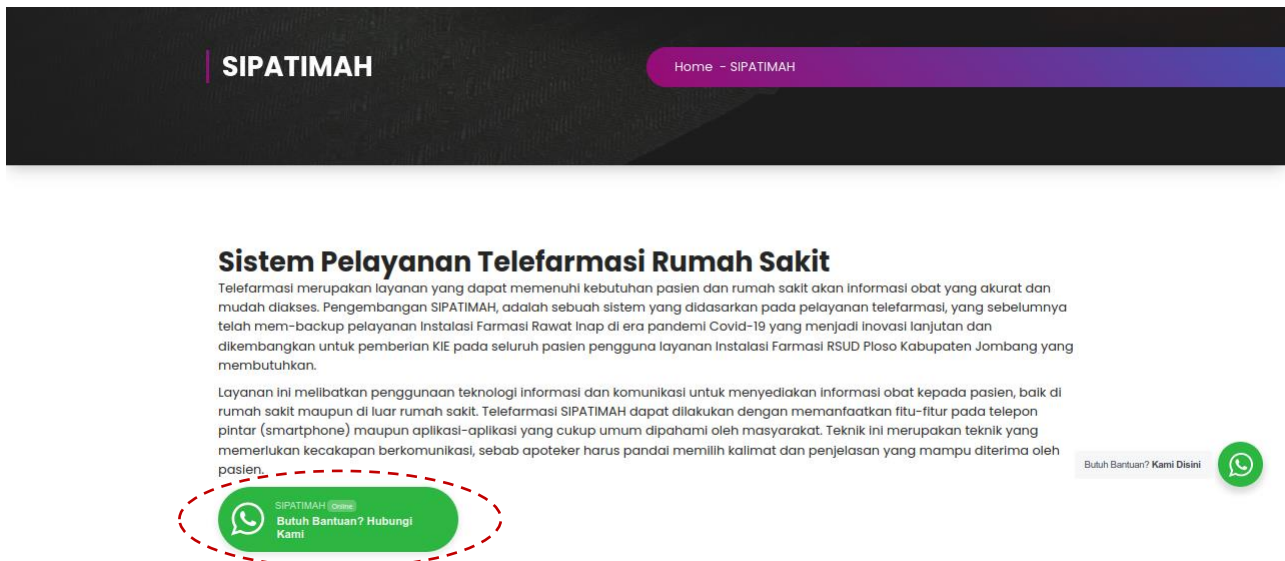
SIPATIMAH

Home - SIPATIMAH

Sistem Pelayanan Telefarmasi Rumah Sakit

Telefarmasi merupakan layanan yang dapat memenuhi kebutuhan pasien dan rumah sakit akan informasi obat yang akurat dan mudah diakses. Pengembangan SIPATIMAH, adalah sebuah sistem yang didasarkan pada pelayanan telefarmasi, yang sebelumnya telah mem-backup pelayanan Instalasi Farmasi Rawat Inap di era pandemi Covid-19 yang menjadi inovasi lanjutan dan dikembangkan untuk pemberian KIE pada seluruh pasien pengguna layanan Instalasi Farmasi RSUD Ploso Kabupaten Jombang yang membutuhkan.

Layanan ini melibatkan penggunaan teknologi informasi dan komunikasi untuk menyediakan informasi obat kepada pasien, baik di rumah sakit maupun di luar rumah sakit. Telefarmasi SIPATIMAH dapat dilakukan dengan memanfaatkan fitu-fitur pada telepon pintar (smartphone) maupun aplikasi-aplikasi yang cukup umum dipahami oleh masyarakat. Teknik ini merupakan teknik yang memerlukan kecakapan berkomunikasi, sebab apoteker harus pandai memilih kalimat dan penjelasan yang mampu diterima oleh pasien.

SIPATIMAH Online
Butuh Bantuan? Hubungi Kami

Butuh Bantuan? Kami Disini